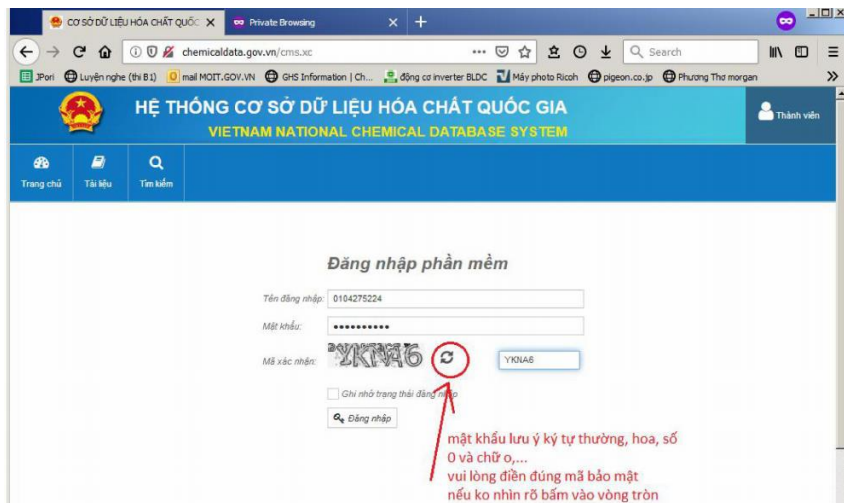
CƠ SỞ DỮ LIỆU HÓA CHẤT QUỐC
Private Browsing
chemicaldata.gov.vn/cms.xc
Search
JPori
Luyện nghe (thi B1)
mail MOIT.GOV.VN
GHS Information | Ch...
động cơ inverter BLDC
Máy photo Ricoh
pigeon.co.jp
Phương Thơ morgan

HỆ THỐNG CƠ SỞ DỮ LIỆU HÓA CHẤT QUỐC GIA
VIETNAM NATIONAL CHEMICAL DATABASE SYSTEM
Thành viên

Trang chủ
Tài liệu
Tìm kiếm

Đăng nhập phần mềm

Tên đăng nhập: 0104275224
Mật khẩu: ●●●●●●●●●●●
Mã xác nhận: YKNA6 YKNA6

Ghi nhớ trạng thái đăng nhập
Đăng nhập

mật khẩu lưu ý ký tự thường, hoa, số 0 và chữ o,...
vui lòng điền đúng mã bảo mật
nếu ko nhìn rõ bấm vào vòng tròn